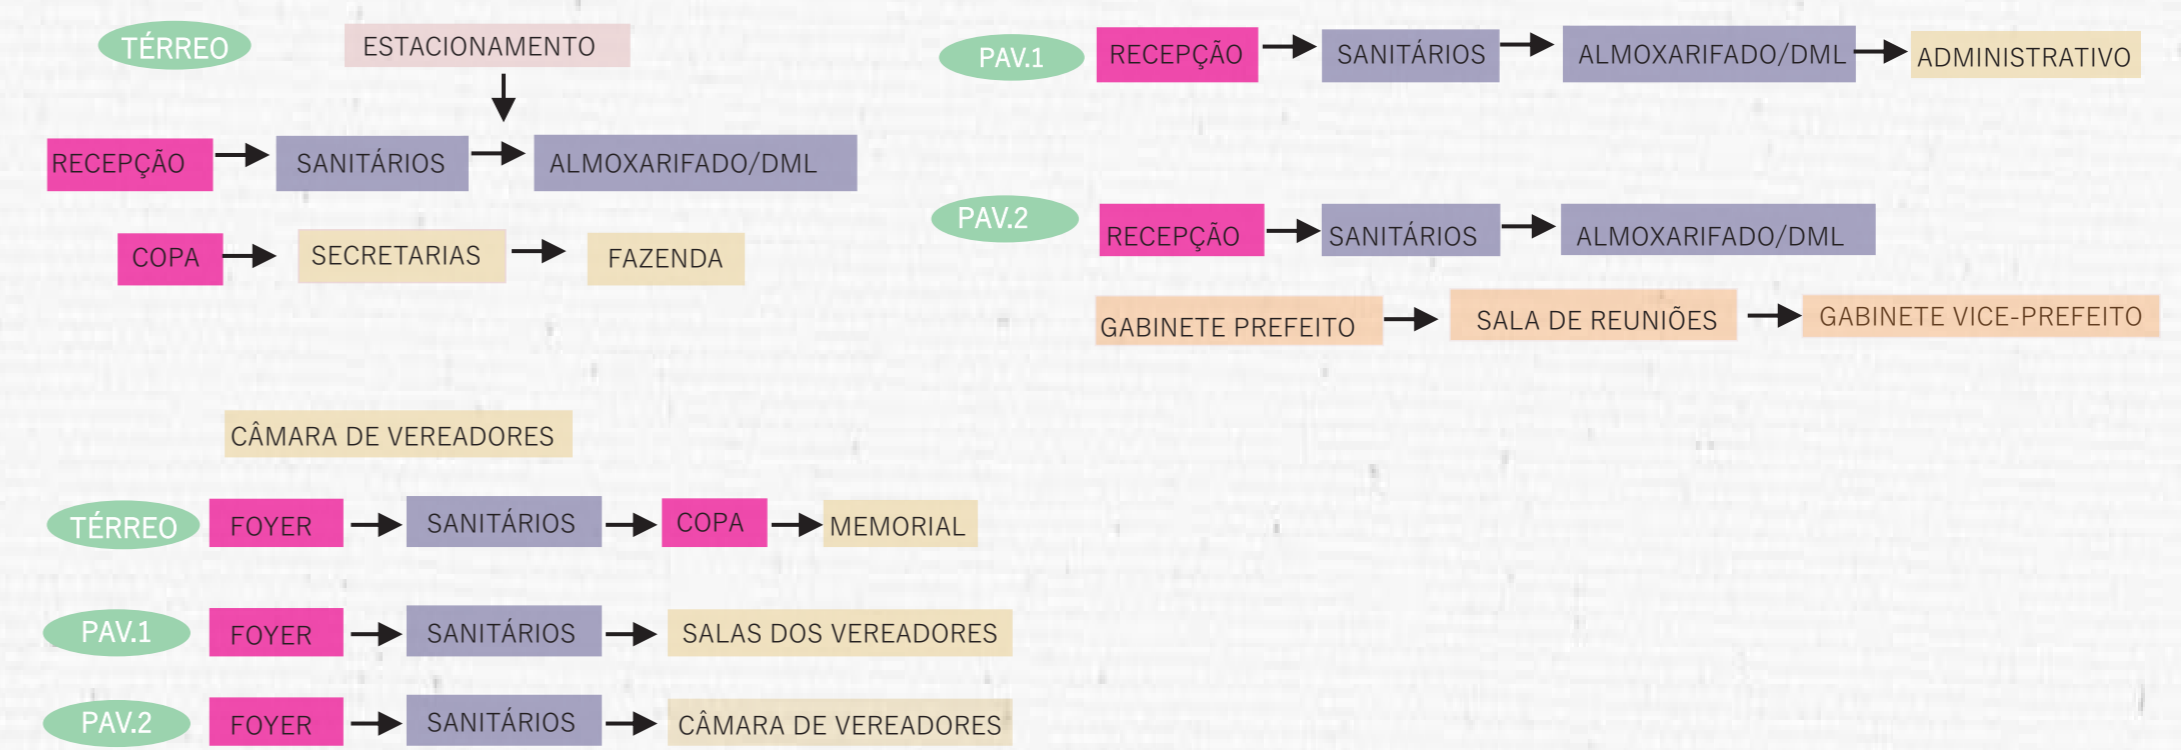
TÉRREO

ESTACIONAMENTO

RECEPÇÃO SANITÁRIOS ALMOXARIFADO/DML

COPA SECRETARIAS FAZENDA

PAV.1

RECEPÇÃO SANITÁRIOS ALMOXARIFADO/DML ADMINISTRATIVO

PAV.2

RECEPÇÃO SANITÁRIOS ALMOXARIFADO/DML

GABINETE PREFEITO SALA DE REUNIÕES GABINETE VICE-PREFEITO

CÂMARA DE VEREADORES

TÉRREO FOYER SANITÁRIOS COPA MEMORIAL

PAV.1 FOYER SANITÁRIOS SALAS DOS VEREADORES

PAV.2 FOYER SANITÁRIOS CÂMARA DE VEREADORES